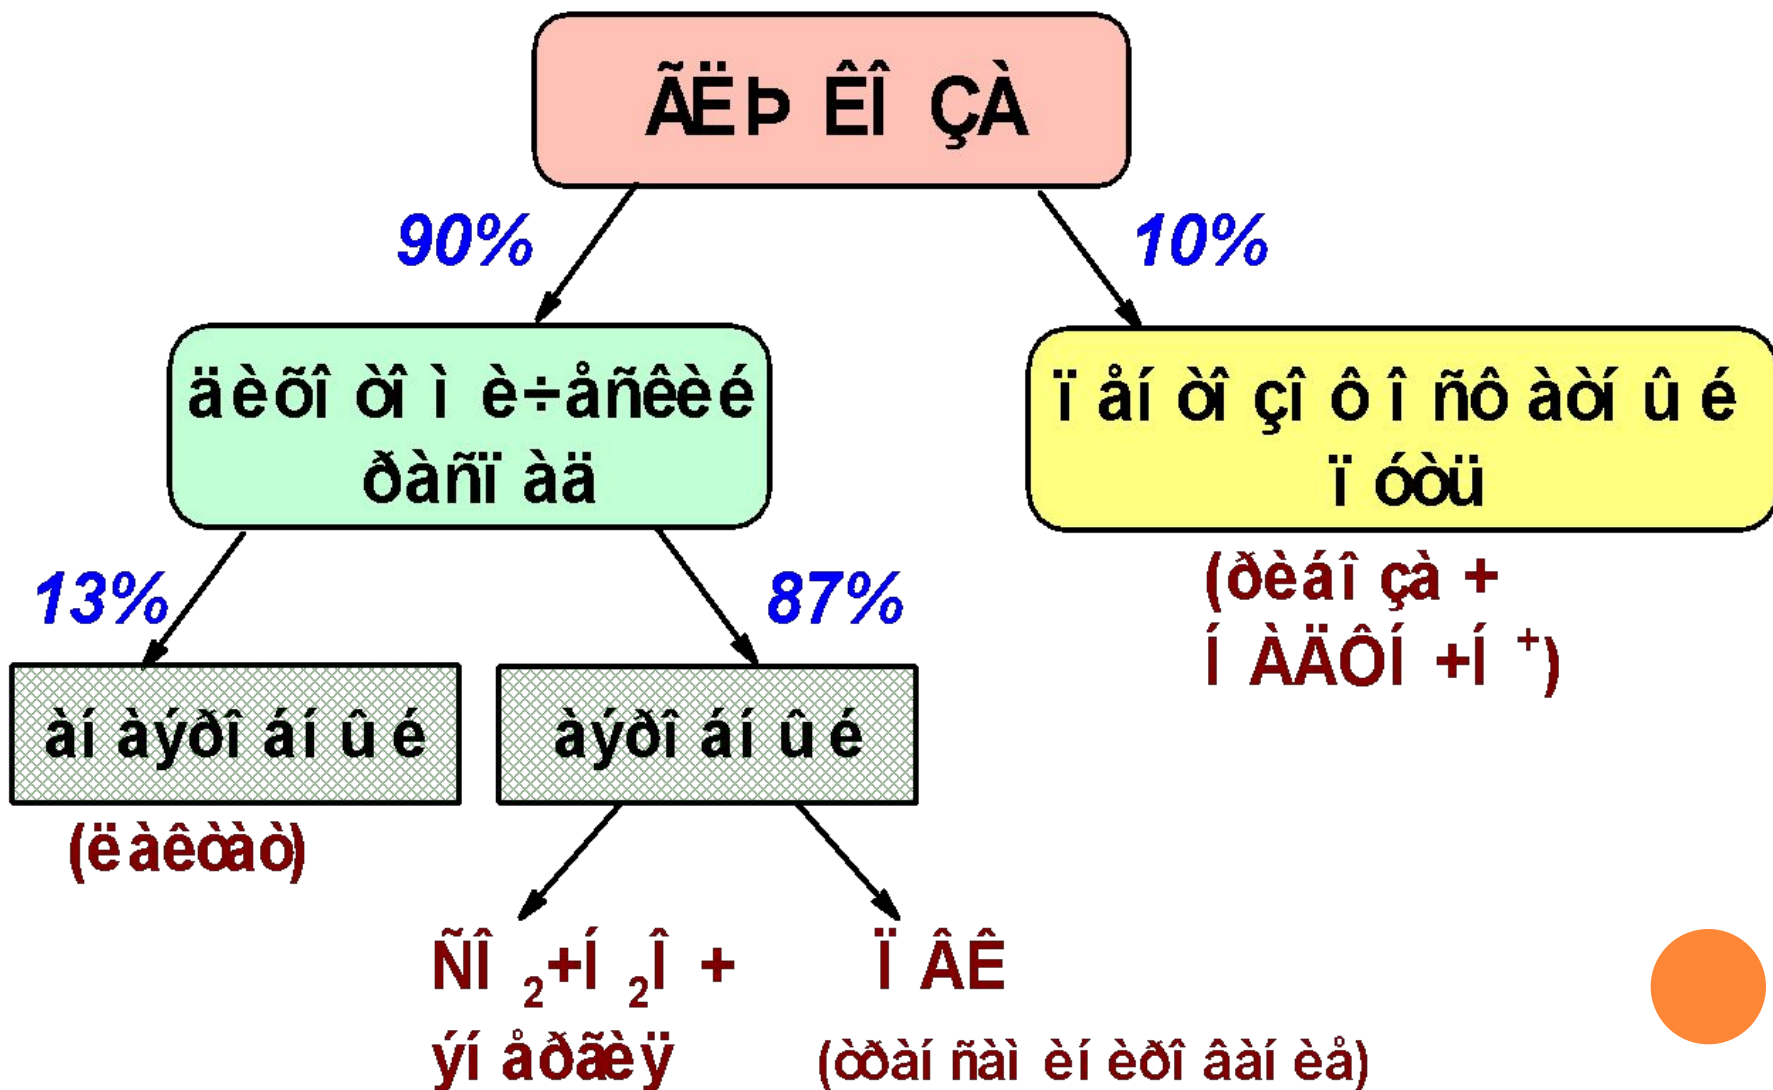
ÃËÞ ÊÎ ÇÀ

90%

10%

äèõî òî ì è÷åñêèé ðàñï àä

ï åí òî çî ô î ñô àòí û é ï óòü

(ðèáî çà + Í ÀÄÔÍ +Í $^{+}$)

13%

87%

àí àýðî áí û é

àýðî áí û é

(ëàêòàò)

ÑÎ $_{2}$+Í $_{2}$Î + ýí åðãèÿ

ï ÂÊ

(òðàí ñàì èí èðî âàí èå)